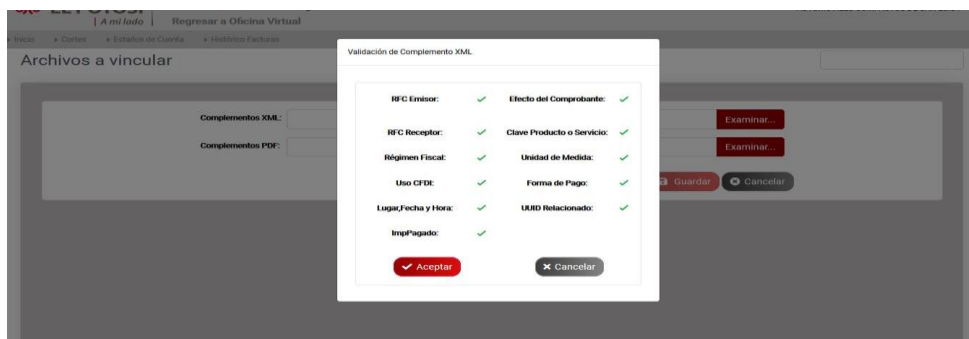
| A mi lado | Regresar a Oficina Virtual

▸ Inicio ▸ Cortes ▸ Estados de Cuenta ▸ Histórico Facturas

Archivos a vincular

Complementos XML:

Complementos PDF:

Examinar...

Examinar...

Guardar

Cancelar

Validación de Complemento XML

| | | | |
|---|---|---|---|
| RFC Emisor: | ✓ | Efecto del Comprobante: | ✓ |
| RFC Receptor: | ✓ | Clave Producto o Servicio: | ✓ |
| Régimen Fiscal: | ✓ | Unidad de Medida: | ✓ |
| Uso CFDI: | ✓ | Forma de Pago: | ✓ |
| Lugar,Fecha y Hora: | ✓ | UUID Relacionado: | ✓ |
| ImpPagado: | ✓ | | |

✓ Aceptar

✕ Cancelar